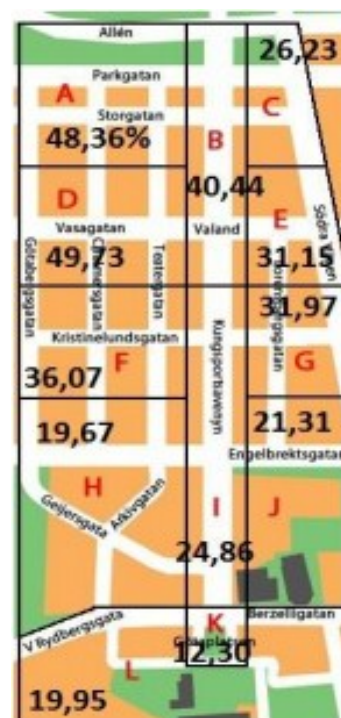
Allén
26,23
Parkgatan
A
C
Storgatan
48,36%
B
D
40,44
E
Södra
Vasagatan
Valand
Göteborgsgatan
49,73
Chalmersgatan
Teatergatan
31,15
Storgatan
31,97
Kristinelundsgatan
Kungsportsavenyn
36,07
F
G
19,67
21,31
Engelbrektsgatan
H
Geijersgatan
Arkivgatan
I
J
24,86
V Rydbergsgatan
K
Berzeliigatan
Götaplatsen
12,30
L
19,95